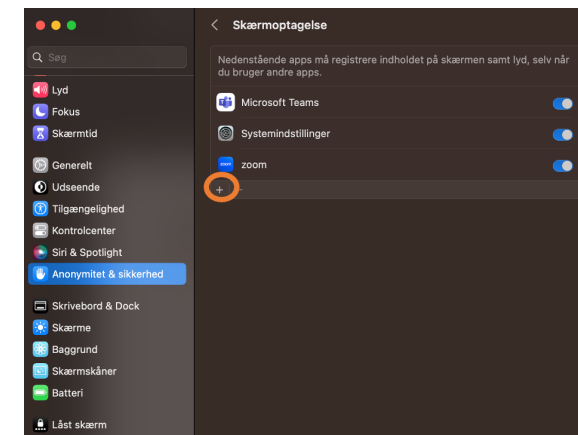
Søg

Lyd
Fokus
Skærmtid

Generelt
Udseende
Tilgængelighed
Kontrolcenter
Siri & Spotlight
Anonymitet & sikkerhed

Skrivebord & Dock
Skærme
Baggrund
Skærmskåner
Batteri

Låst skærm

Skærmoptagelse

Nedenstående apps må registrere indholdet på skærmen samt lyd, selv når du bruger andre apps.

Microsoft Teams
Systemindstillinger
zoom

+ −